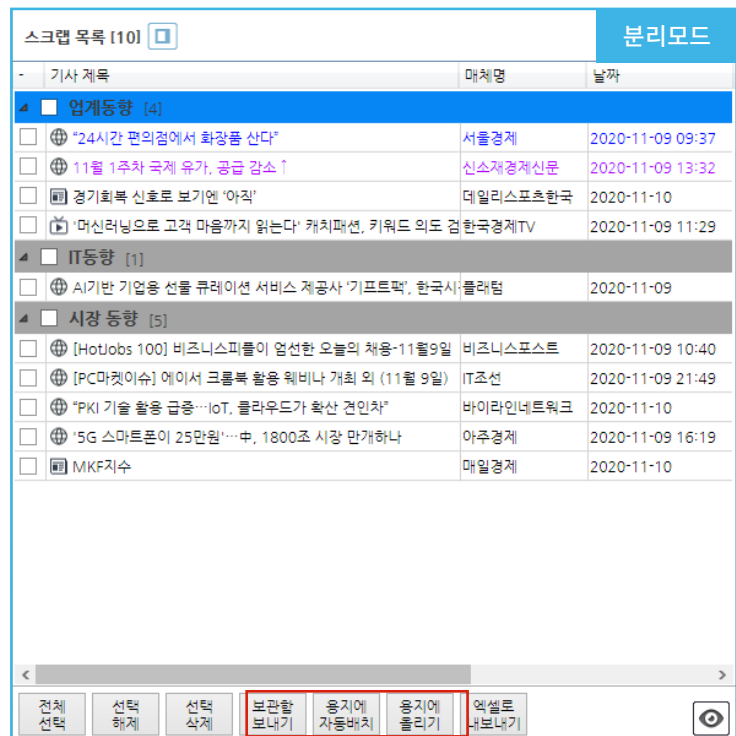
스크랩 목록 [10]

분리모드

| - | 기사 제목 | 매체명 | 날짜 |
|---|---|---|---|
| | 업계동향 [4] | | |
| | "24시간 편의점에서 화장품 산다" | 서울경제 | 2020-11-09 09:37 |
| | 11월 1주차 국제 유가, 공급 감소↑ | 신소재경제신문 | 2020-11-09 13:32 |
| | 경기회복 신호로 보기엔 '아직' | 데일리스포츠한국 | 2020-11-10 |
| | '머신러닝으로 고객 마음까지 읽는다' 캐치패션, 키워드 의도 검 | 한국경제TV | 2020-11-09 11:29 |
| | IT동향 [1] | | |
| | AI기반 기업용 선물 큐레이션 서비스 제공사 '기프트팩', 한국시 | 플래텀 | 2020-11-09 |
| | 시장 동향 [5] | | |
| | [HotJobs 100] 비즈니스피플이 엄선한 오늘의 채용-11월9일 | 비즈니스포스트 | 2020-11-09 10:40 |
| | [PC마켓이슈] 에이서 크롬북 활용 웨비나 개최 외 (11월 9일) | IT조선 | 2020-11-09 21:49 |
| | "PKI 기술 활용 급증…IoT, 클라우드가 확산 견인차" | 바이라인네트워크 | 2020-11-10 |
| | '5G 스마트폰이 25만원'…中, 1800조 시장 만개하나 | 아주경제 | 2020-11-09 16:19 |
| | MKF지수 | 매일경제 | 2020-11-10 |

전체 선택 | 선택 해제 | 선택 삭제 | 보관할 보내기 | 용지에 자동배치 | 용지에 올리기 | 엑셀로 내보내기